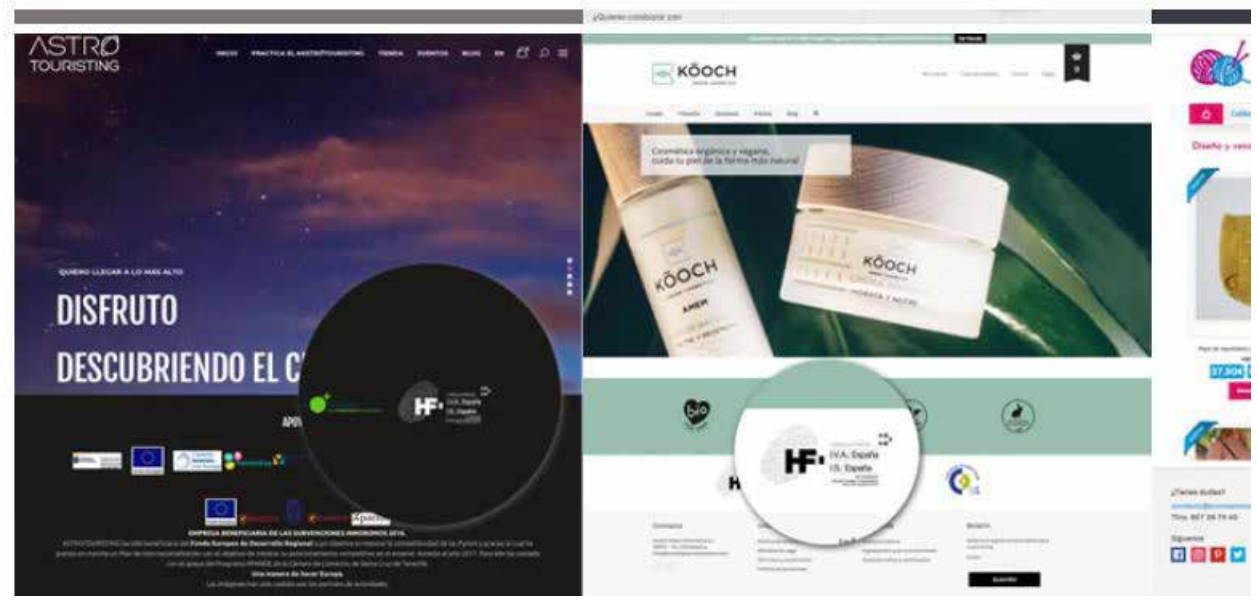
ASTRO TOURISTING

INICIO PRACTICA EL ASTROTOURISTING TIENDA EVENTOS BLOG EN

QUIERO LLEGAR A LO MÁS ALTO

DISFRUTO

DESCUBRIENDO EL C

APO

HF IVA: España IS: España

EMPRESA BENEFICIARIA DE LAS SUBVENCIONES INNOBONOS 2016

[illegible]

Una manera de hacer Europa

¿Quieres colaborar con

KÖOCH

Cosmética orgánica y vegana, cuida tu piel de la forma más natural

KÖOCH

KÖOCH

HF IVA: España IS: España

Contacto

Boletín

Suscribir

Diseño y ven

37,90€

¿Tienes dudas?

Tfno: 607 56 79 40

Síguenos